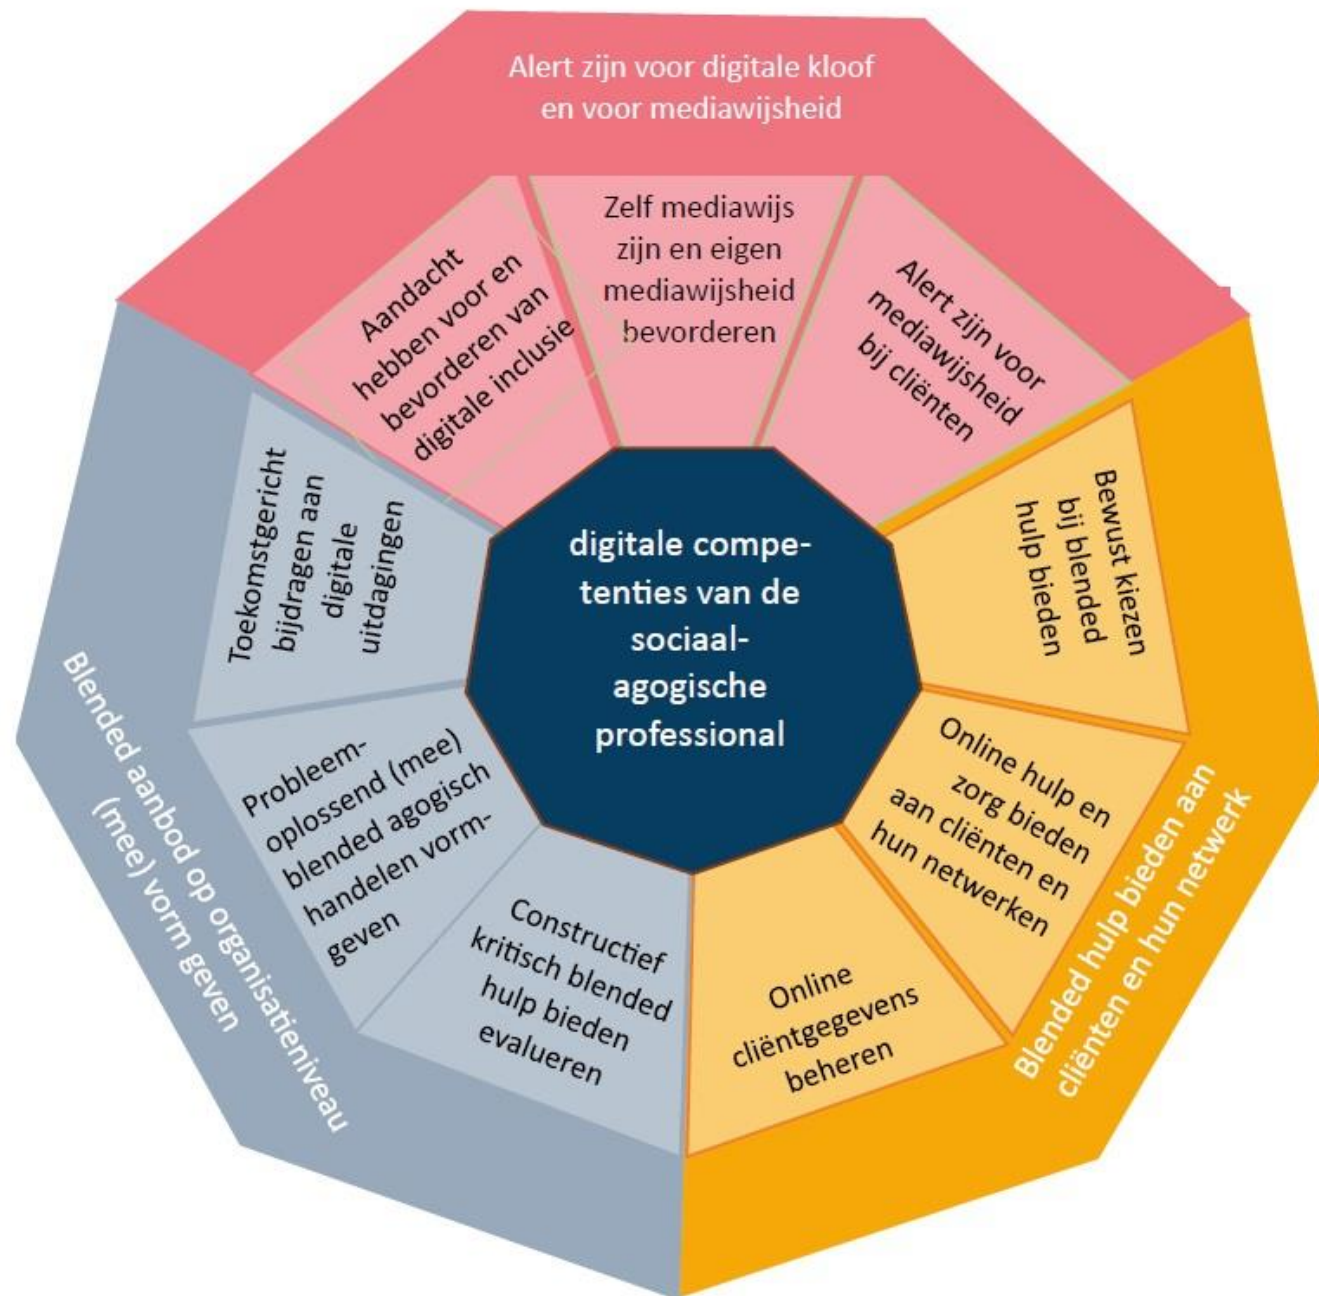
Alert zijn voor digitale kloof en voor mediawijsheid

Aandacht hebben voor en bevorderen van digitale inclusie

Zelf mediawijs zijn en eigen mediawijsheid bevorderen

Alert zijn voor mediawijsheid bij cliënten

Toekomstgericht bijdragen aan digitale uitdagingen

digitale competenties van de sociaal-agogische professional

Bewust kiezen bij blended hulp bieden

Online hulp en zorg bieden aan cliënten en hun netwerken

Probleemoplossend (mee) blended agogisch handelen vormgeven

Constructief kritisch blended hulp bieden evalueren

Online cliëntgegevens beheren

Blended aanbod op organisatieniveau (mee) vorm geven

Blended hulp bieden aan cliënten en hun netwerk